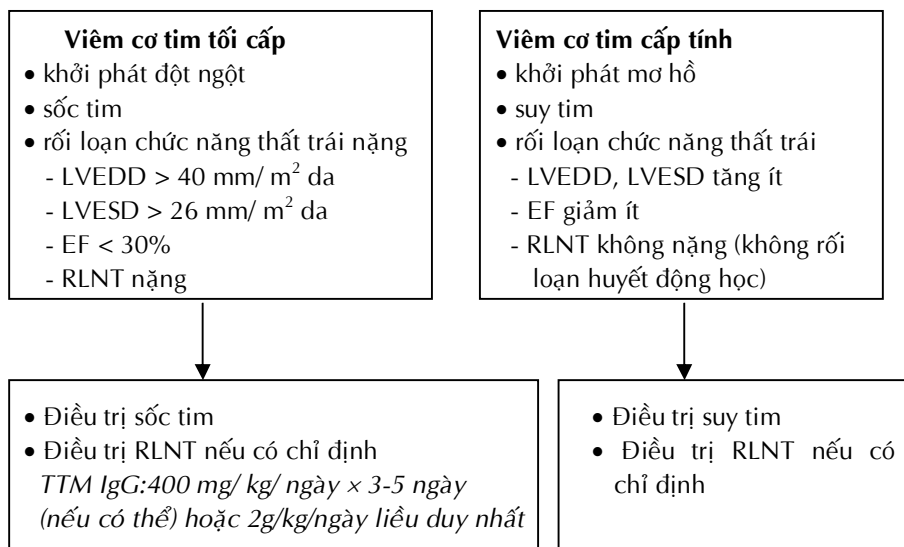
Viêm cơ tim tối cấp
• khởi phát đột ngột
• sốc tim
• rối loạn chức năng thất trái nặng
- LVEDD > 40 mm/ $m^2$ da
- LVESD > 26 mm/ $m^2$ da
- EF < 30%
- RLNT nặng

Viêm cơ tim cấp tính
• khởi phát mơ hồ
• suy tim
• rối loạn chức năng thất trái
- LVEDD, LVESD tăng ít
- EF giảm ít
- RLNT không nặng (không rối loạn huyết động học)

• Điều trị sốc tim
• Điều trị RLNT nếu có chỉ định
TTM IgG:400 mg/ kg/ ngày × 3-5 ngày (nếu có thể) hoặc 2g/kg/ngày liều duy nhất

• Điều trị suy tim
• Điều trị RLNT nếu có chỉ định